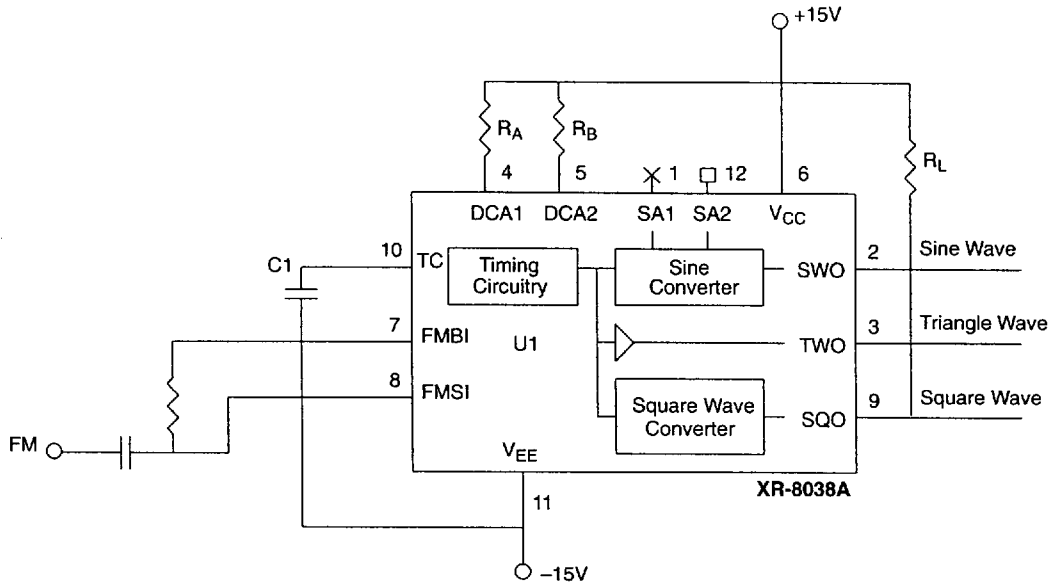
+15V

$R_A$
$R_B$
$R_L$

4
5
1
12
6

DCA1
DCA2
SA1
SA2
$V_{CC}$

C1
10
TC
Timing Circuitry
Sine Converter
SWO
2
Sine Wave

7
FMBI
U1
TWO
3
Triangle Wave

8
FMSI
Square Wave Converter
SQO
9
Square Wave

FM
$V_{EE}$

11
XR-8038A

–15V